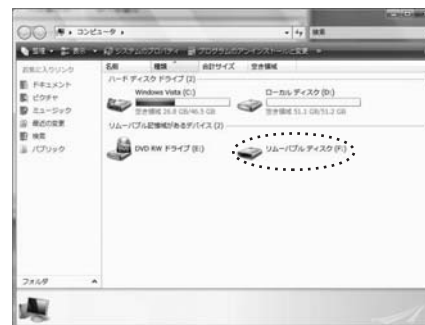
コンピュータ
検索
整理 表示 システムのプロパティ プログラムのアンインストールと変更
お気に入りリンク
ドキュメント
ピクチャ
ミュージック
最近の変更
検索
パブリック
名前 種類 合計サイズ 空き領域
ハード ディスク ドライブ (2)
Windows Vista (C:)
空き領域 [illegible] GB/46.5 GB
ローカル ディスク (D:)
空き領域 51.1 GB/51.2 GB
リムーバブル記憶域があるデバイス (2)
DVD RW ドライブ (E:)
リムーバブル ディスク (F:)
フォルダ